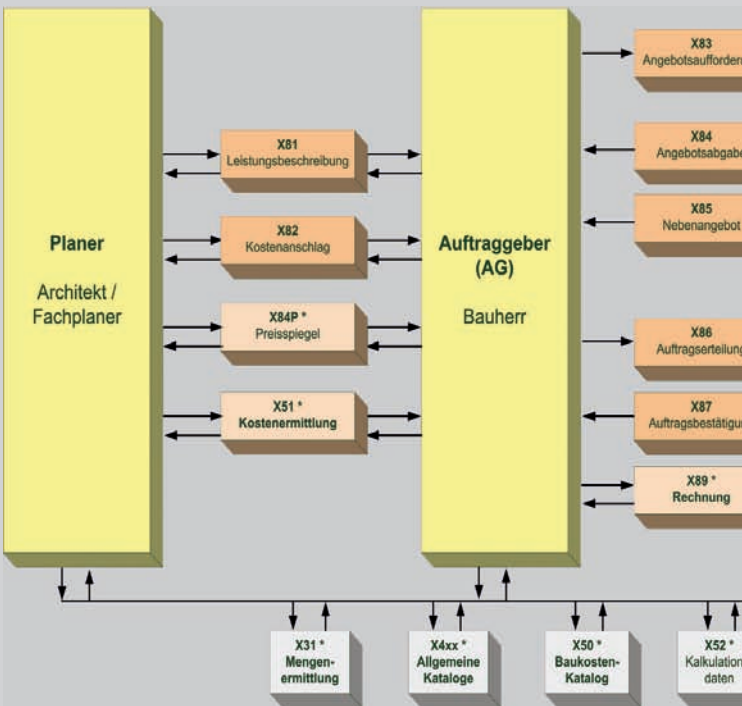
Planer

Architekt / Fachplaner

X81
Leistungsbeschreibung

X82
Kostenanschlag

X84P *
Preisspiegel

X51 *
Kostenermittlung

Auftraggeber (AG)

Bauherr

X83
Angebotsaufforderu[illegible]

X84
Angebotsabgabe

X85
Nebenangebot

X86
Auftragserteilung

X87
Auftragsbestätigu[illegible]

X89 *
Rechnung

X31 *
Mengenermittlung

X4xx *
Allgemeine Kataloge

X50 *
Baukosten-Katalog

X52 *
Kalkulationsdaten